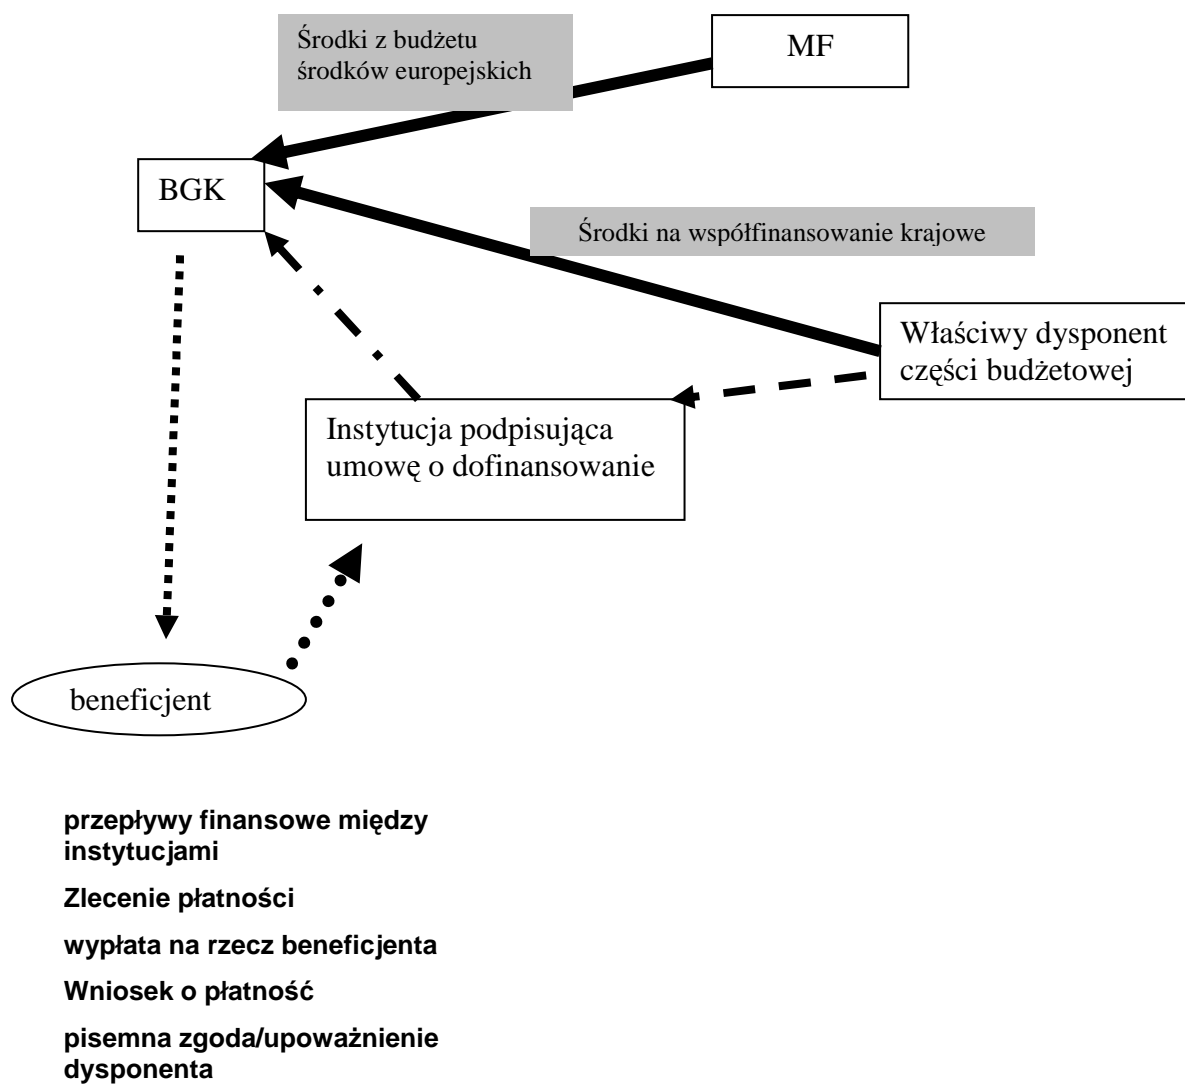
Środki z budżetu środków europejskich

MF

BGK

Środki na współfinansowanie krajowe

Właściwy dysponent części budżetowej

Instytucja podpisująca umowę o dofinansowanie

beneficjent

przepływy finansowe między instytucjami

Zlecenie płatności

wypłata na rzecz beneficjenta

Wniosek o płatność

pisemna zgoda/upoważnienie dysponenta